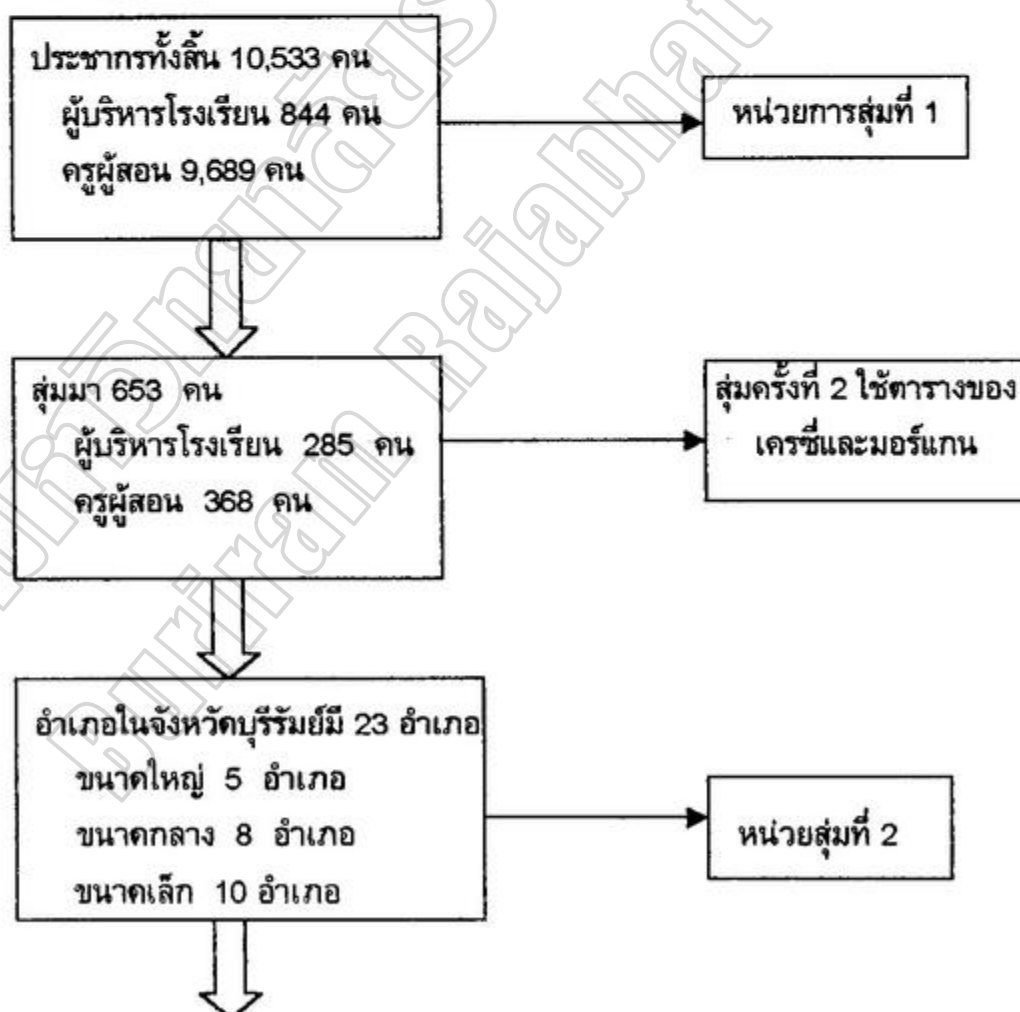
ประชากรทั้งสิ้น 10,533 คน
ผู้บริหารโรงเรียน 844 คน
ครูผู้สอน 9,689 คน

หน่วยการสุ่มที่ 1

สุ่มมา 653 คน
ผู้บริหารโรงเรียน 285 คน
ครูผู้สอน 368 คน

สุ่มครั้งที่ 2 ใช้ตารางของเครซี่และมอร์แกน

อำเภอในจังหวัดบุรีรัมย์มี 23 อำเภอ
ขนาดใหญ่ 5 อำเภอ
ขนาดกลาง 8 อำเภอ
ขนาดเล็ก 10 อำเภอ

หน่วยสุ่มที่ 2